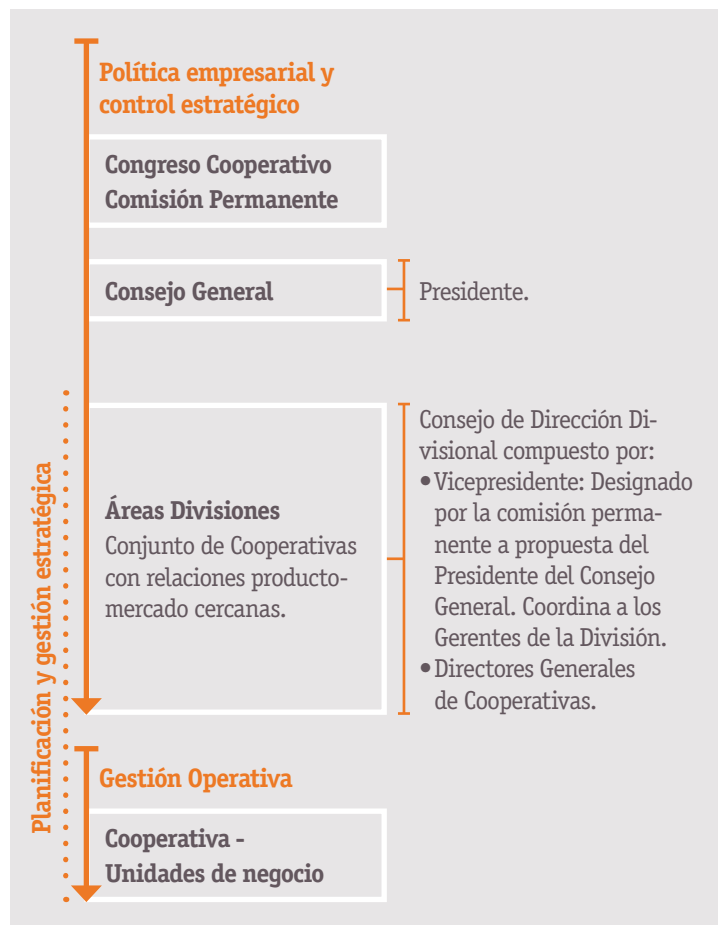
Política empresarial y control estratégico

Congreso Cooperativo
Comisión Permanente

Consejo General

Presidente.

Áreas Divisiones
Conjunto de Cooperativas con relaciones producto-mercado cercanas.

Consejo de Dirección Divisional compuesto por:
• Vicepresidente: Designado por la comisión permanente a propuesta del Presidente del Consejo General. Coordina a los Gerentes de la División.
• Directores Generales de Cooperativas.

Planificación y gestión estratégica

Gestión Operativa

Cooperativa -
Unidades de negocio